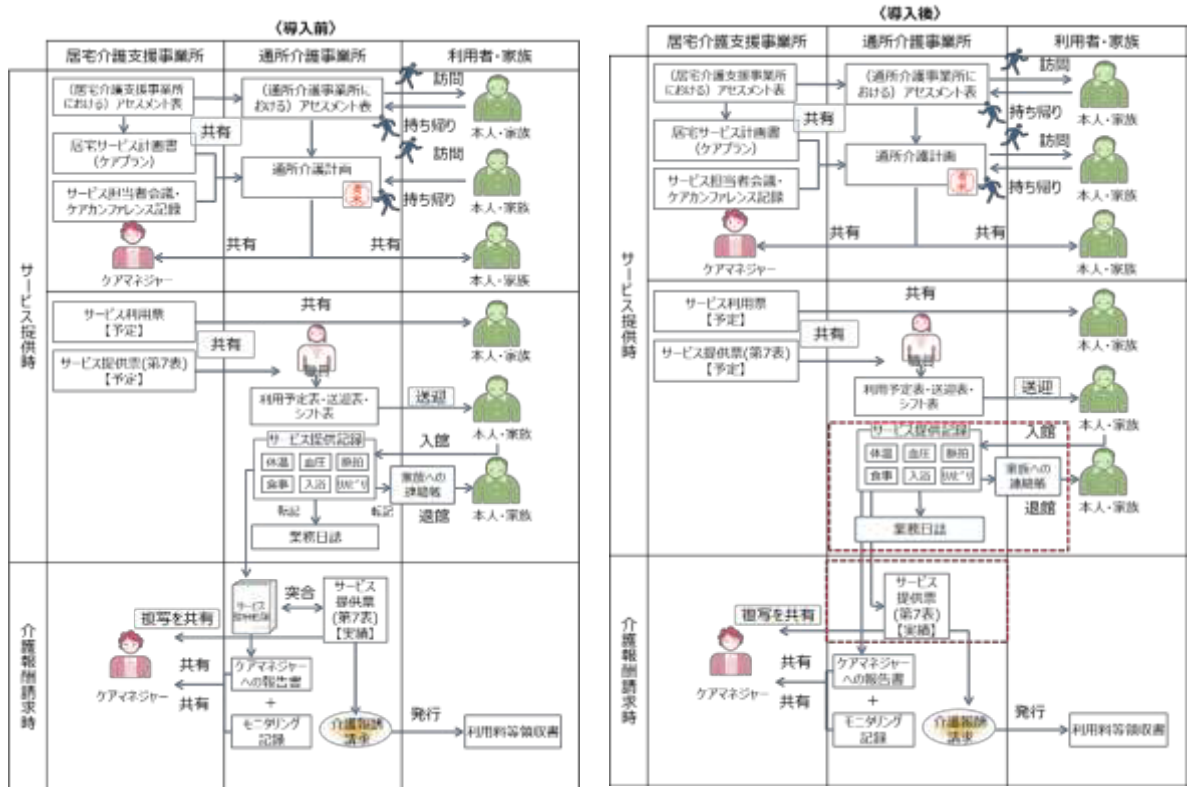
〈導入前〉

| 居宅介護支援事業所 | 通所介護事業所 | 利用者・家族 |
|---|---|---|

サービス提供時

（居宅介護支援事業所における）アセスメント表
（通所介護事業所における）アセスメント表
訪問
持ち帰り
本人・家族
共有
居宅サービス計画書（ケアプラン）
訪問
通所介護計画
サービス担当者会議・ケアカンファレンス記録
持ち帰り
本人・家族
共有
共有
ケアマネジャー
本人・家族
サービス利用票【予定】
共有
本人・家族
共有
サービス提供票(第7表)【予定】
利用予定表・送迎表・シフト表
送迎
本人・家族
入館
サービス提供記録
体温
血圧
脈拍
食事
入浴
ﾘﾊﾋﾞﾘ
家族への連絡帳
本人・家族
転記
転記
退館
業務日誌

介護報酬請求時

サービス提供記録
突合
サービス提供票(第7表)【実績】
複写を共有
共有
ケアマネジャー
ケアマネジャーへの報告書
共有
+
モニタリング記録
介護報酬請求
発行
利用料等領収書

〈導入後〉

| 居宅介護支援事業所 | 通所介護事業所 | 利用者・家族 |
|---|---|---|

サービス提供時

（居宅介護支援事業所における）アセスメント表
（通所介護事業所における）アセスメント表
訪問
持ち帰り
本人・家族
共有
居宅サービス計画書（ケアプラン）
訪問
通所介護計画
サービス担当者会議・ケアカンファレンス記録
持ち帰り
本人・家族
共有
共有
ケアマネジャー
本人・家族
サービス利用票【予定】
共有
本人・家族
共有
サービス提供票(第7表)【予定】
利用予定表・送迎表・シフト表
送迎
本人・家族
入館
サービス提供記録
体温
血圧
脈拍
食事
入浴
ﾘﾊﾋﾞﾘ
家族への連絡帳
本人・家族
退館
業務日誌

介護報酬請求時

サービス提供票(第7表)【実績】
複写を共有
共有
ケアマネジャー
ケアマネジャーへの報告書
共有
+
モニタリング記録
介護報酬請求
発行
利用料等領収書